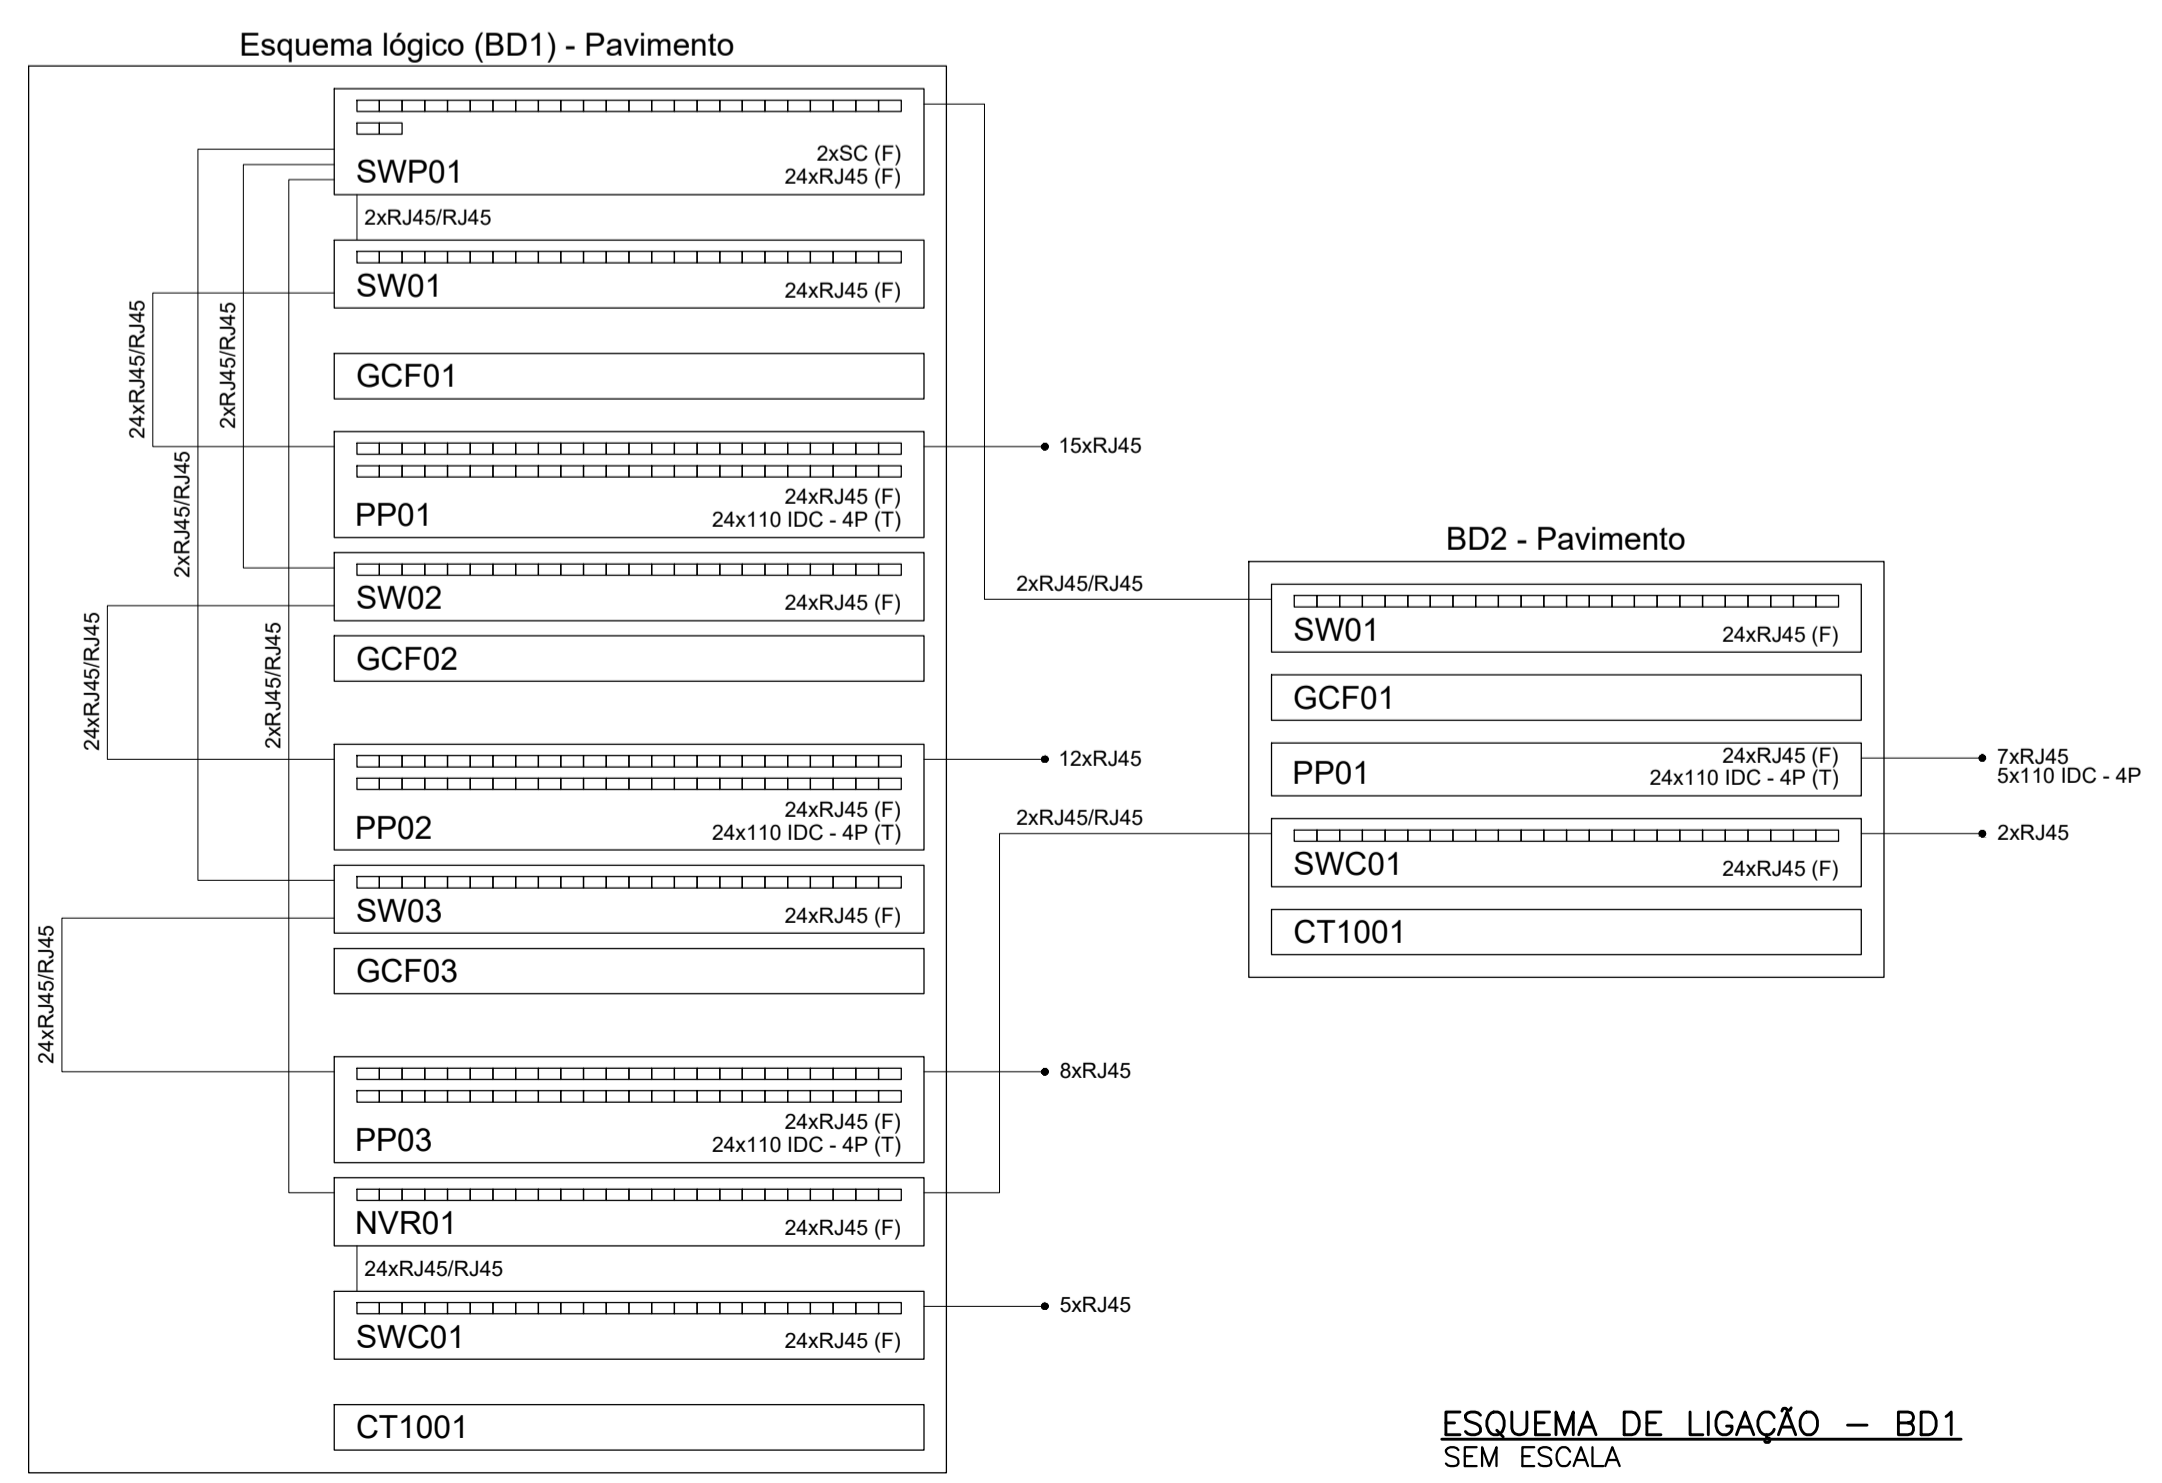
Esquema lógico (BD1) - Pavimento

SWP01
2xSC (F)
24xRJ45 (F)

2xRJ45/RJ45

SW01
24xRJ45 (F)

GCF01

PP01
24xRJ45 (F)
24x110 IDC - 4P (T)

SW02
24xRJ45 (F)

GCF02

PP02
24xRJ45 (F)
24x110 IDC - 4P (T)

SW03
24xRJ45 (F)

GCF03

PP03
24xRJ45 (F)
24x110 IDC - 4P (T)

NVR01
24xRJ45 (F)

24xRJ45/RJ45

SWC01
24xRJ45 (F)

CT1001

24xRJ45/RJ45
2xRJ45/RJ45
2xRJ45/RJ45
24xRJ45/RJ45
2xRJ45/RJ45
24xRJ45/RJ45

15xRJ45
12xRJ45
8xRJ45
5xRJ45

2xRJ45/RJ45
2xRJ45/RJ45

BD2 - Pavimento

SW01
24xRJ45 (F)

GCF01

PP01
24xRJ45 (F)
24x110 IDC - 4P (T)

SWC01
24xRJ45 (F)

CT1001

7xRJ45
5x110 IDC - 4P
2xRJ45

ESQUEMA DE LIGAÇÃO – BD1
SEM ESCALA